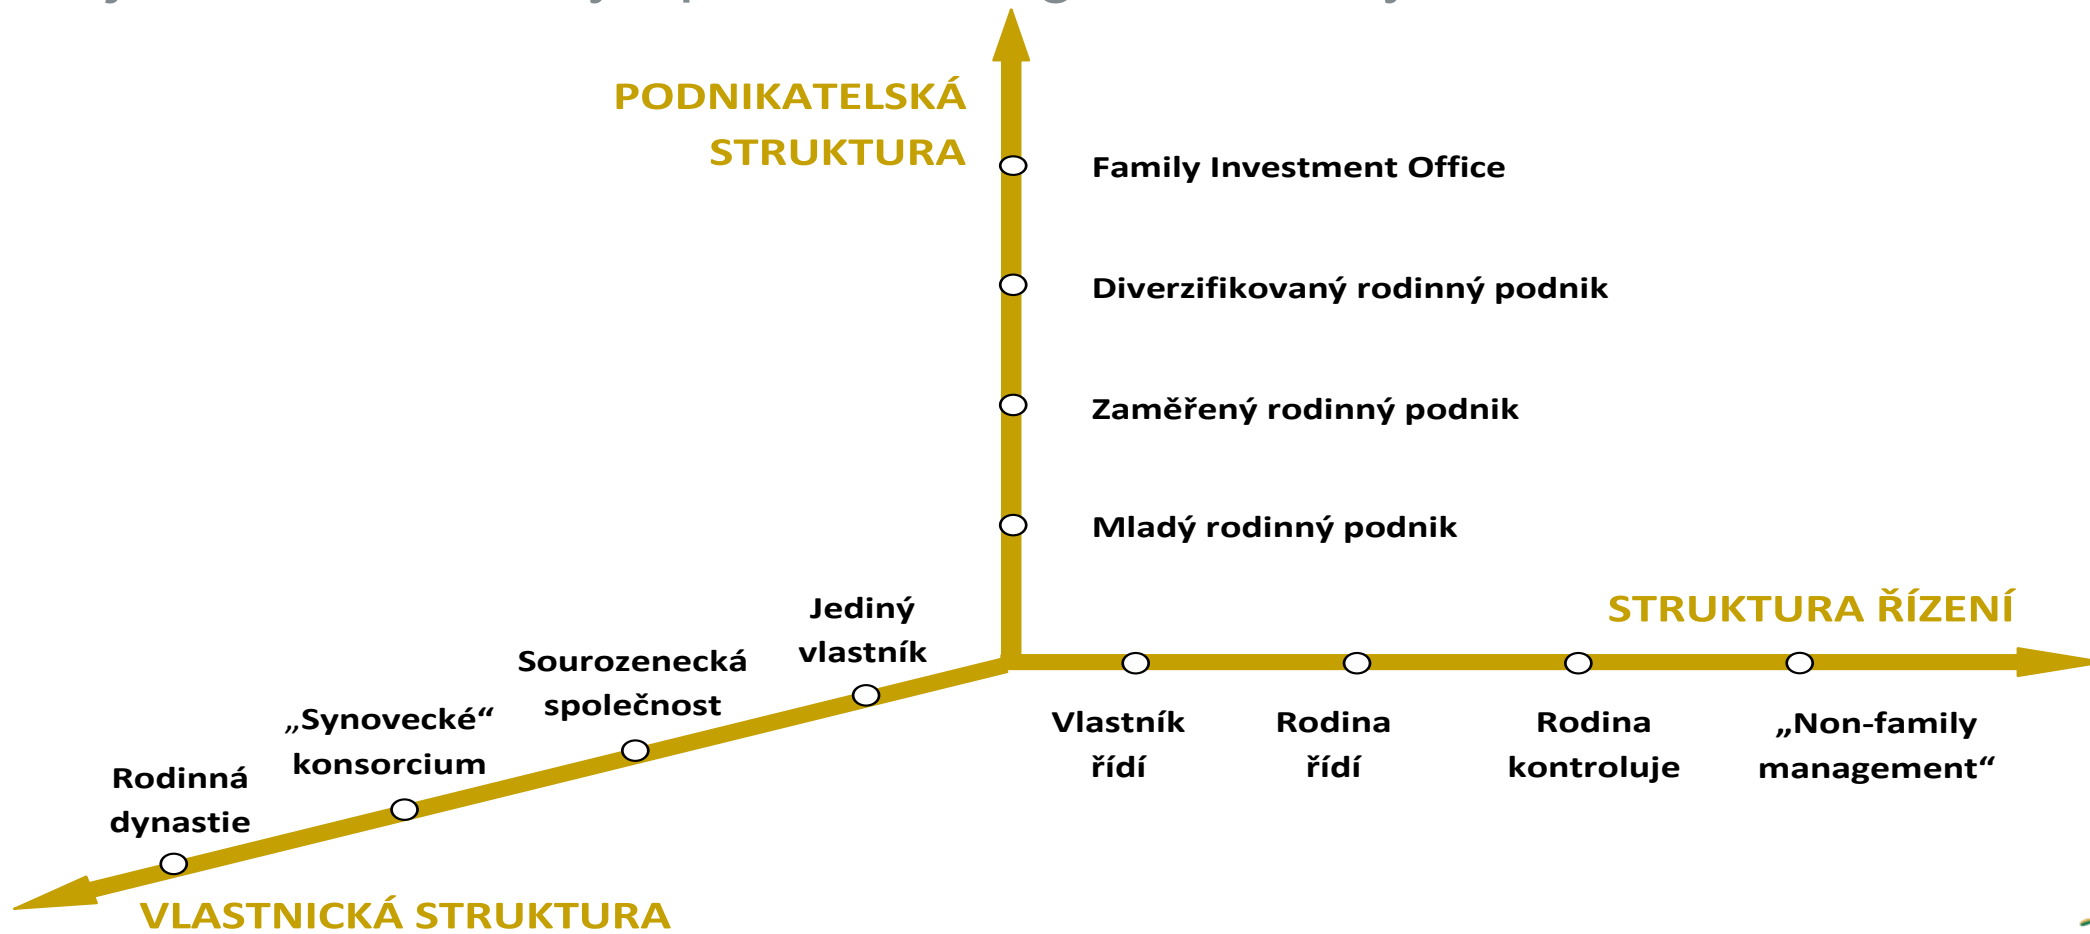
PODNIKATELSKÁ STRUKTURA

Family Investment Office

Diverzifikovaný rodinný podnik

Zaměřený rodinný podnik

Mladý rodinný podnik

STRUKTURA ŘÍZENÍ

Jediný vlastník

Sourozenecká společnost

„Synovecké“ konsorcium

Rodinná dynastie

Vlastník řídí

Rodina řídí

Rodina kontroluje

„Non-family management“

VLASTNICKÁ STRUKTURA